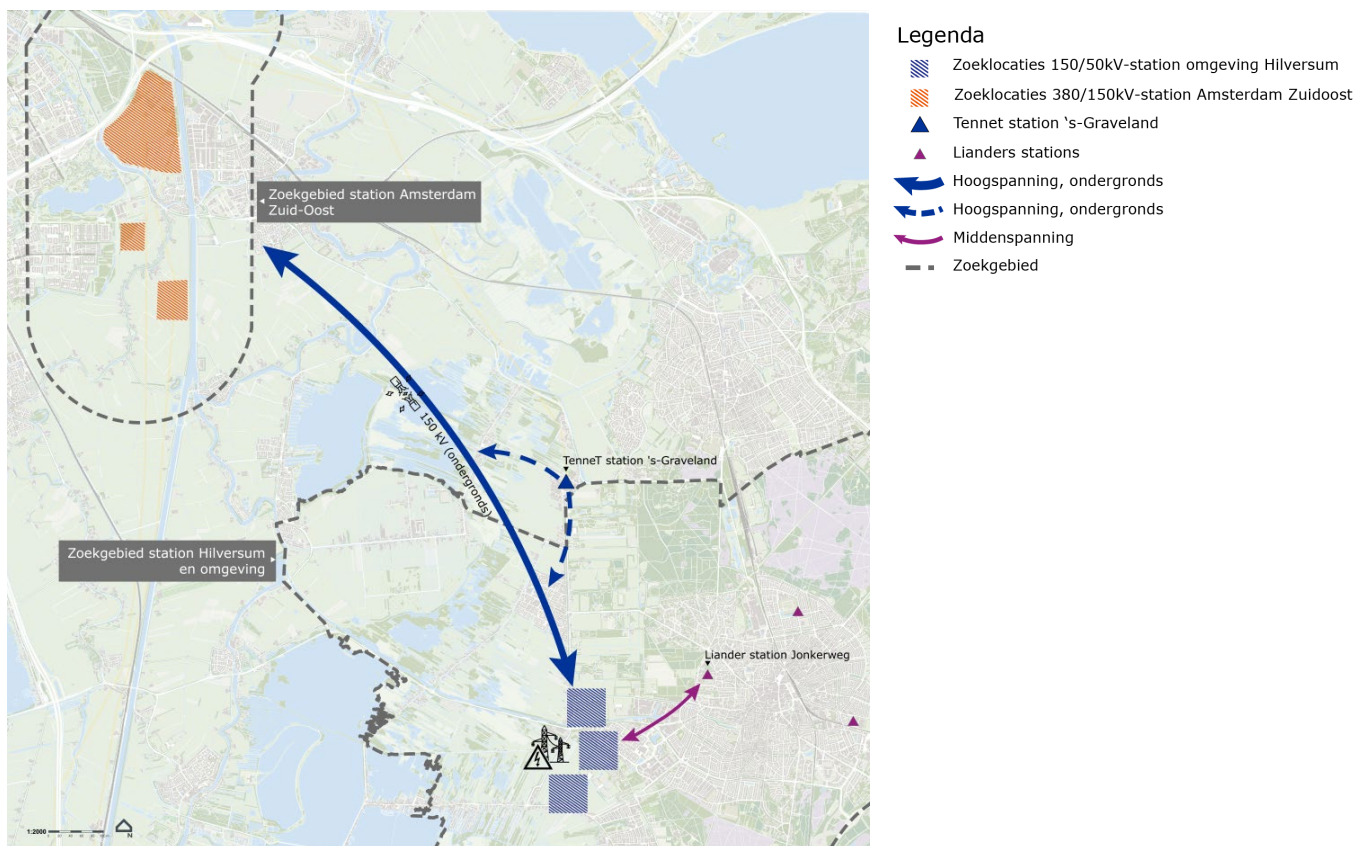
Zoekgebied station Amsterdam Zuid-Oost

150 kV (ondergronds)

TenneT station 's-Graveland

Zoekgebied station Hilversum en omgeving

Liander station Jonkerweg

1:2000

N

Legenda
Zoeklocaties 150/50kV-station omgeving Hilversum
Zoeklocaties 380/150kV-station Amsterdam Zuidoost
Tennet station 's-Graveland
Lianders stations
Hoogspanning, ondergronds
Hoogspanning, ondergronds
Middenspanning
Zoekgebied